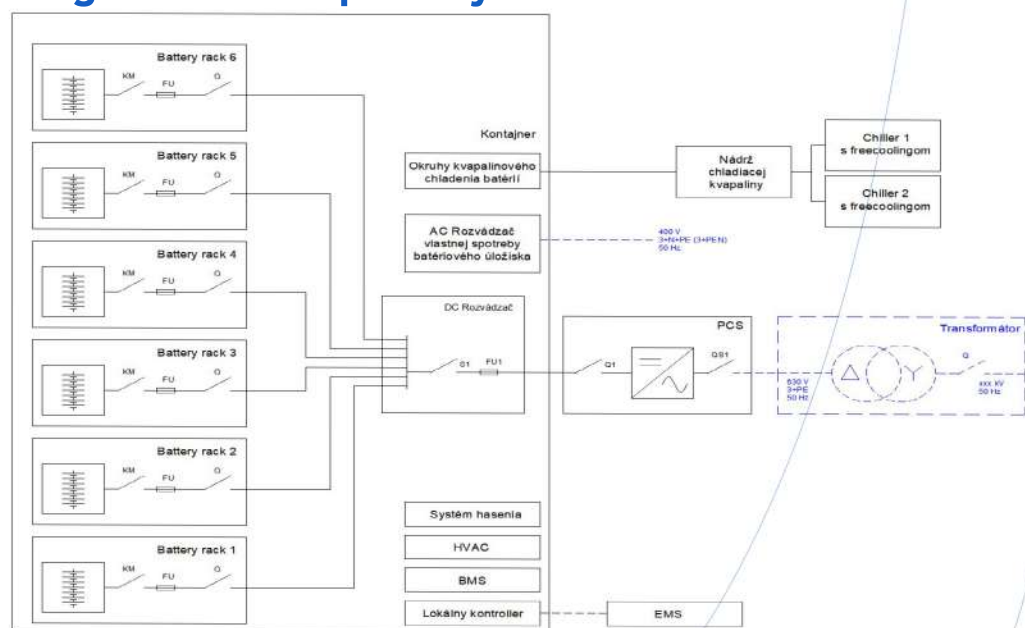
Battery rack 6

KM FU Q

Battery rack 5

KM FU Q

Battery rack 4

KM FU Q

Battery rack 3

KM FU Q

Battery rack 2

KM FU Q

Battery rack 1

KM FU Q

Kontajner

Okruhy kvapalinového chladenia batérií

Nádrž chladiacej kvapaliny

Chiller 1 s freecoolingom

Chiller 2 s freecoolingom

AC Rozvádzač vlastnej spotreby batériového úložiska

400 V 3+N+PE (3+PEN) 50 Hz

DC Rozvádzač

S1 FU1

PCS

Q1 QS1

Transformátor

630 V 3+PE 50 Hz

Q

xxx kV 50 Hz

Systém hasenia

HVAC

BMS

Lokálny kontroller

EMS